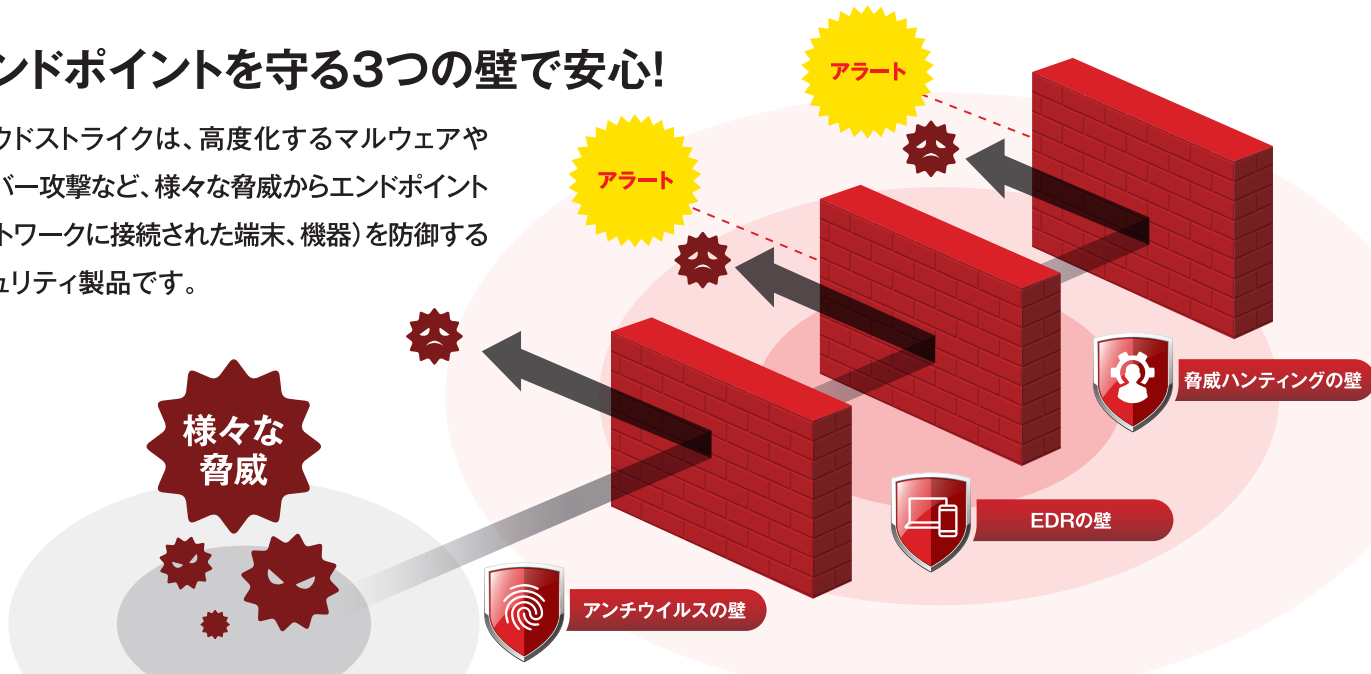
ンドポイントを守る3つの壁で安心!

ウドストライクは、高度化するマルウェアや
バー攻撃など、様々な脅威からエンドポイント
トワークに接続された端末、機器)を防御する
ュリティ製品です。

アラート

アラート

様々な
脅威

脅威ハンティングの壁

EDRの壁

アンチウイルスの壁